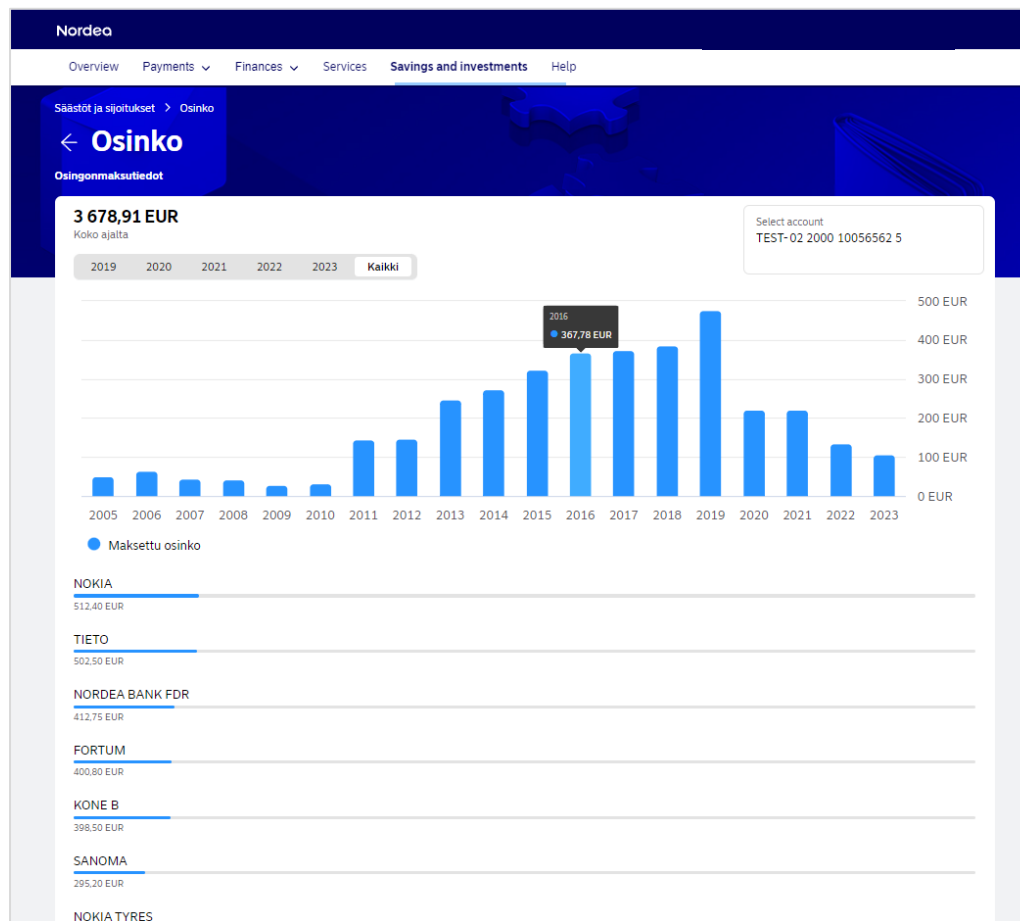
Nordea

Overview Payments Finances Services Savings and investments Help

Säästöt ja sijoitukset > Osinko

← Osinko

Osingonmaksutiedot

3 678,91 EUR
Koko ajalta

2019 2020 2021 2022 2023 Kaikki

Select account
TEST-02 2000 10056562 5

2016
367,78 EUR

500 EUR
400 EUR
300 EUR
200 EUR
100 EUR
0 EUR

2005 2006 2007 2008 2009 2010 2011 2012 2013 2014 2015 2016 2017 2018 2019 2020 2021 2022 2023

Maksettu osinko

NOKIA
512,40 EUR

TIETO
502,50 EUR

NORDEA BANK FDR
412,75 EUR

FORTUM
400,80 EUR

KONE B
398,50 EUR

SANOMA
295,20 EUR

NOKIA TYRES